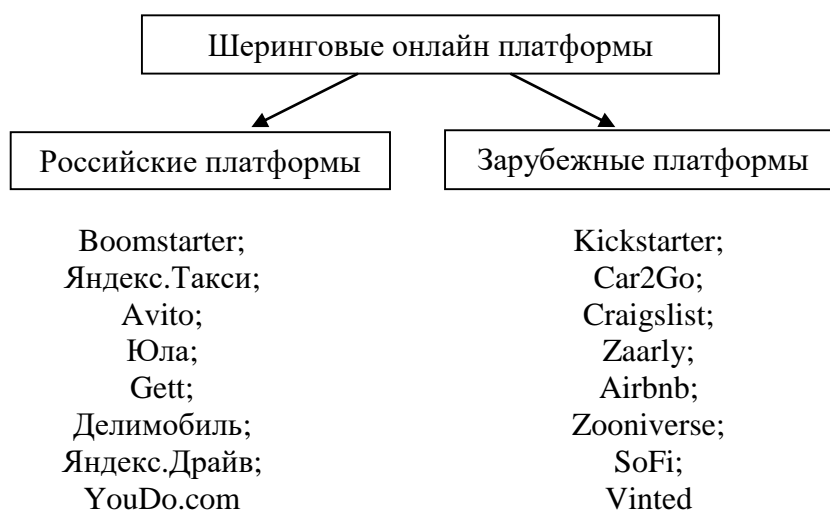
Шеринговые онлайн платформы

Российские платформы

Boomstarter;
Яндекс.Такси;
Avito;
Юла;
Gett;
Делимобиль;
Яндекс.Драйв;
YouDo.com

Зарубежные платформы

Kickstarter;
Car2Go;
Craigslist;
Zaarly;
Airbnb;
Zooniverse;
SoFi;
Vinted